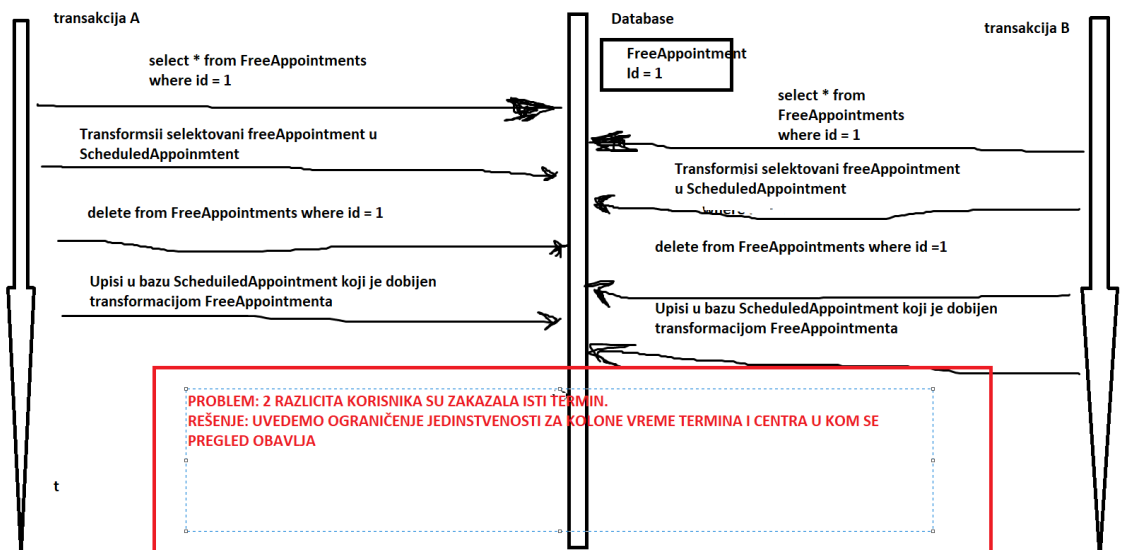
transakcija A

Database

transakcija B

FreeAppointment
Id = 1

select * from FreeAppointments where id = 1

select * from FreeAppointments where id = 1

Transformsii selektovani freeAppointment u ScheduledAppoinmtent

Transformisi selektovani freeAppointment u ScheduledAppointment

delete from FreeAppointments where id = 1

delete from FreeAppointments where id =1

Upisi u bazu ScheduiledAppointment koji je dobijen transformacijom FreeAppointmenta

Upisi u bazu ScheduledAppointment koji je dobijen transformacijom FreeAppointmenta

PROBLEM: 2 RAZLICITA KORISNIKA SU ZAKAZALA ISTI TERMIN.
REŠENJE: UVEDEMO OGRANIČENJE JEDINSTVENOSTI ZA KOLONE VREME TERMINA I CENTRA U KOM SE PREGLED OBAVLJA

t